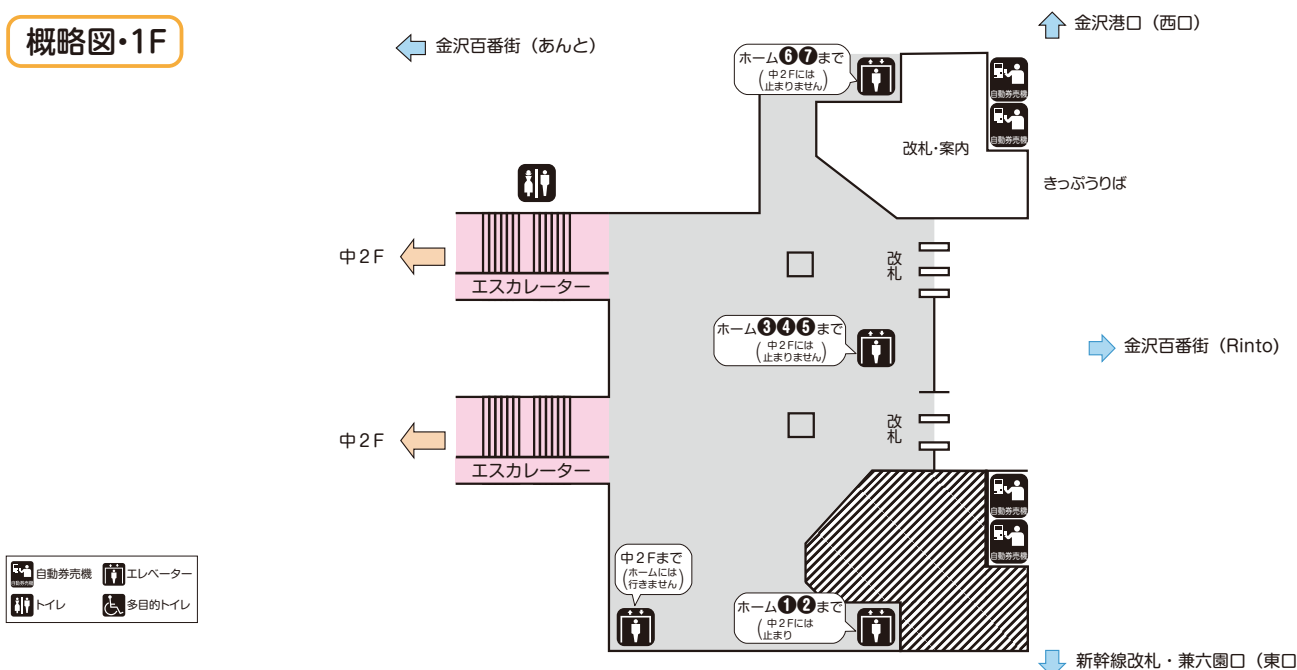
概略図・1F

金沢百番街（あんと）

金沢港口（西口）

ホーム❻❼まで
（中２Fには止まりません）

自動券売機
自動券売機

改札・案内

きっぷうりば

中２F

エスカレーター

改札

ホーム❸❹❺まで
（中２Fには止まりません）

金沢百番街（Rinto）

中２F

エスカレーター

改札

自動券売機
自動券売機

中２Fまで
（ホームには行きません）

ホーム❶❷まで
（中２Fには止まり

新幹線改札・兼六園口（東口

自動券売機　エレベーター
トイレ　多目的トイレ